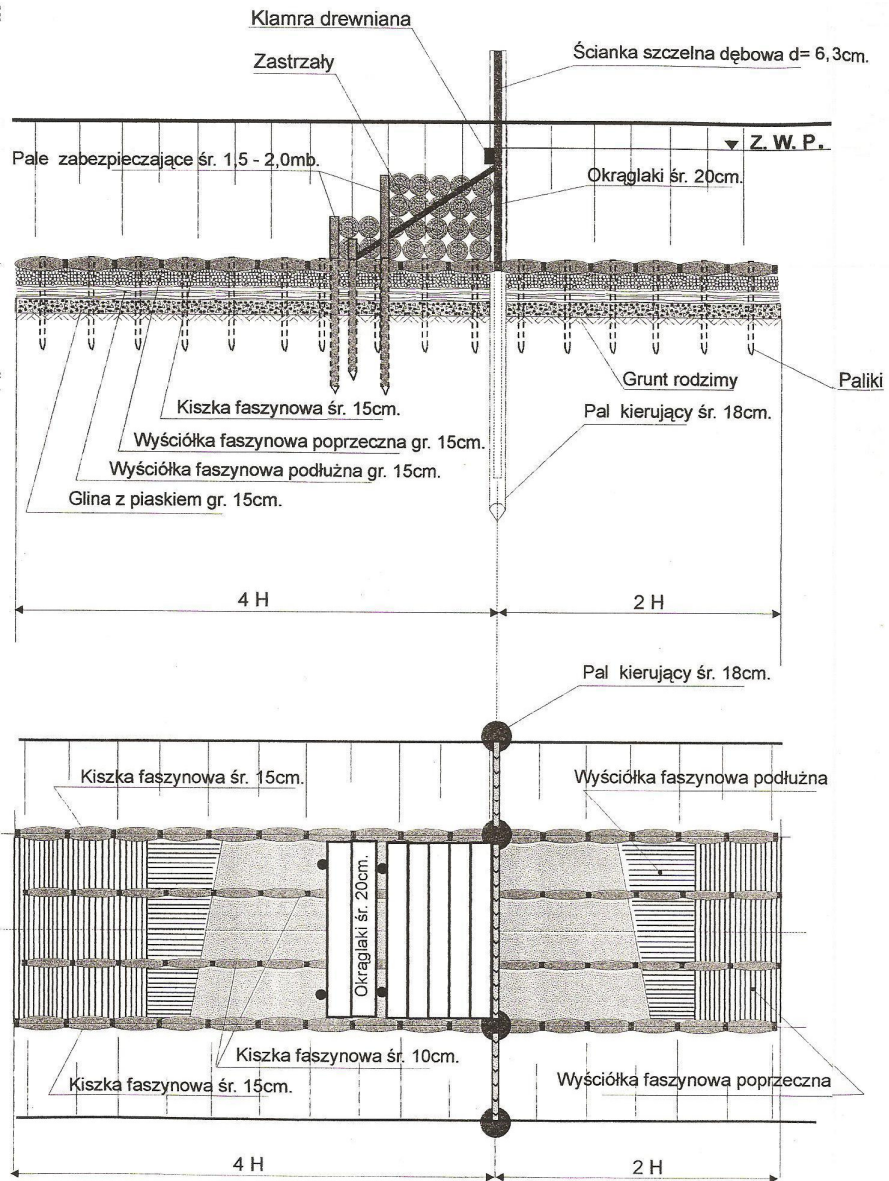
Klamra drewniana

Ścianka szczelna dębowa d= 6,3cm.

Zastrzały

Z. W. P.

Pale zabezpieczające śr. 1,5 - 2,0mb.

Okrąglaki śr. 20cm.

Grunt rodzimy

Paliki

Kiszka faszynowa śr. 15cm.

Pal kierujący śr. 18cm.

Wyściółka faszynowa poprzeczna gr. 15cm.

Wyściółka faszynowa podłużna gr. 15cm.

Glina z piaskiem gr. 15cm.

4 H

2 H

Pal kierujący śr. 18cm.

Kiszka faszynowa śr. 15cm.

Wyściółka faszynowa podłużna

Okrąglaki śr. 20cm.

Kiszka faszynowa śr. 10cm.

Kiszka faszynowa śr. 15cm.

Wyściółka faszynowa poprzeczna

4 H

2 H